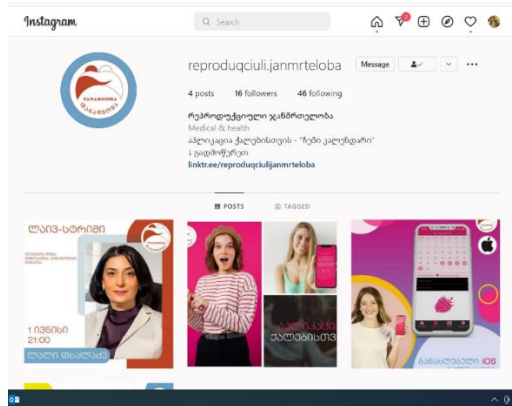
Instagram

Search

reproduqciuli.janmrteloba

Message

4 posts 16 followers 46 following

რეპროდუქციული ჯანმრთელობა
Medical & health
აპლიკაცია ქალებისთვის - "ჩემი კალენდარი"
↓ გადმოწერეთ
linktr.ee/reproduqciulijanmrteloba

POSTS TAGGED

ლაივ-სტრიმი

1 ივნისი
21:00

ლალი ფხალაძე

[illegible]
ქალებისთვის

ხელმისაწვდომია iOS